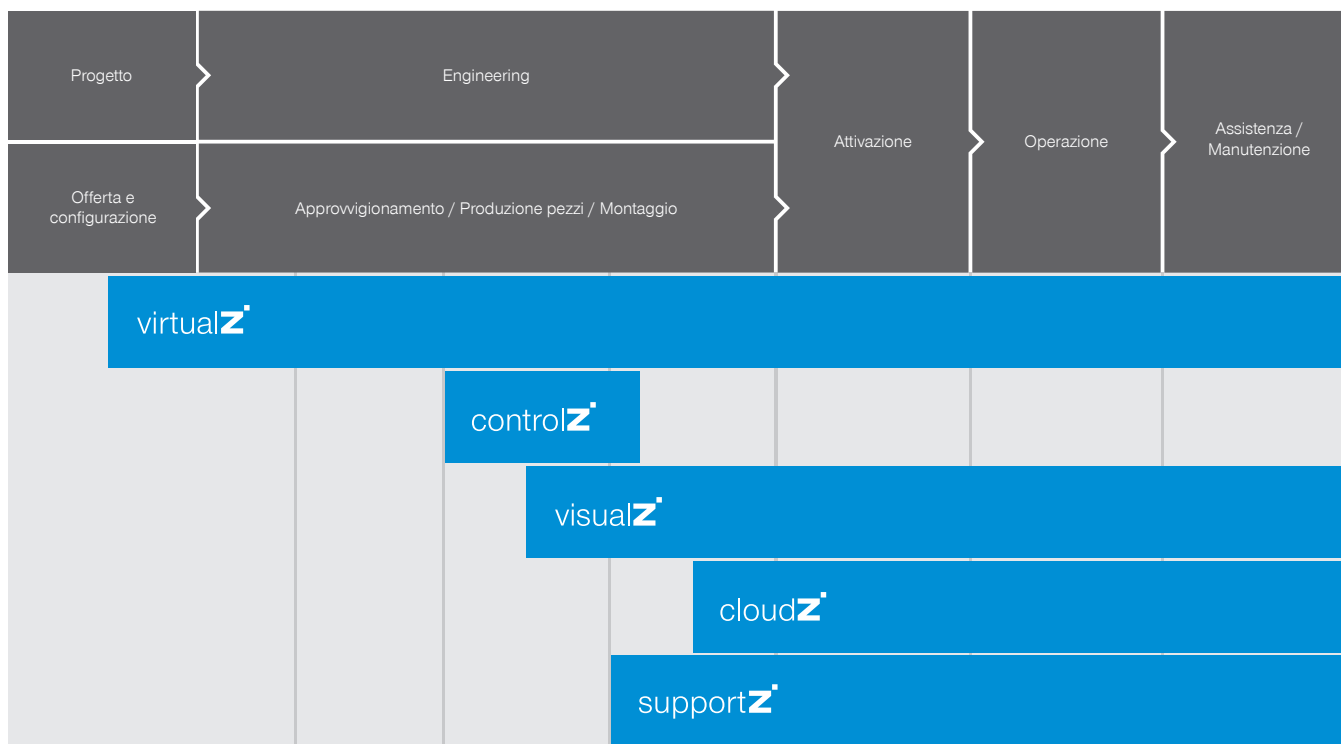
| Progetto | Engineering | Attivazione | Operazione | Assistenza / Manutenzione |
|---|---|---|---|---|
| Offerta e configurazione | Approvvigionamento / Produzione pezzi / Montaggio | | | |

virtualZ

controlZ

visualZ

cloudZ

supportZ